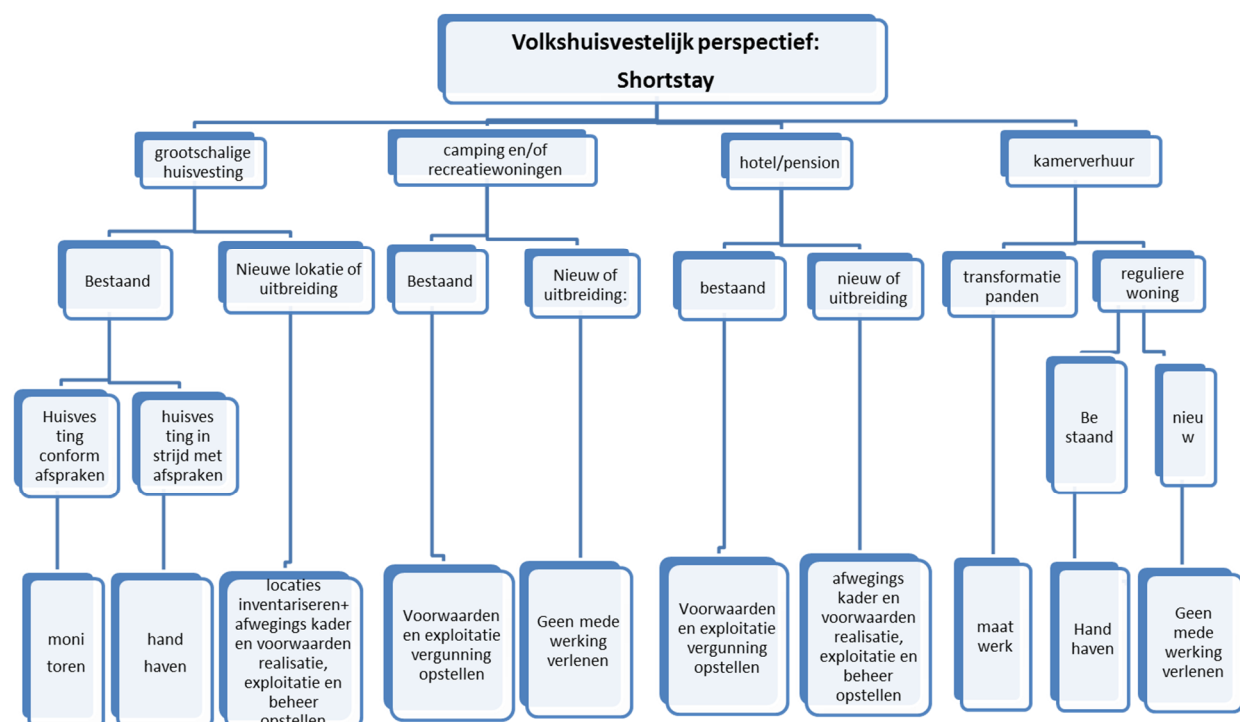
Volkshuisvestelijk perspectief:
Shortstay

grootschalige huisvesting

camping en/of recreatiewoningen

hotel/pension

kamerverhuur

Bestaand

Nieuwe lokatie of uitbreiding

Bestaand

Nieuw of uitbreiding:

bestaand

nieuw of uitbreiding

transformatie panden

reguliere woning

Huisvesting conform afspraken

huisvesting in strijd met afspraken

Be staand

nieu w

moni toren

hand haven

locaties inventariseren+ afwegings kader en voorwaarden realisatie, exploitatie en beheer opstellen

Voorwaarden en exploitatie vergunning opstellen

Geen mede werking verlenen

Voorwaarden en exploitatie vergunning opstellen

afwegings kader en voorwaarden realisatie, exploitatie en beheer opstellen

maat werk

Hand haven

Geen mede werking verlenen